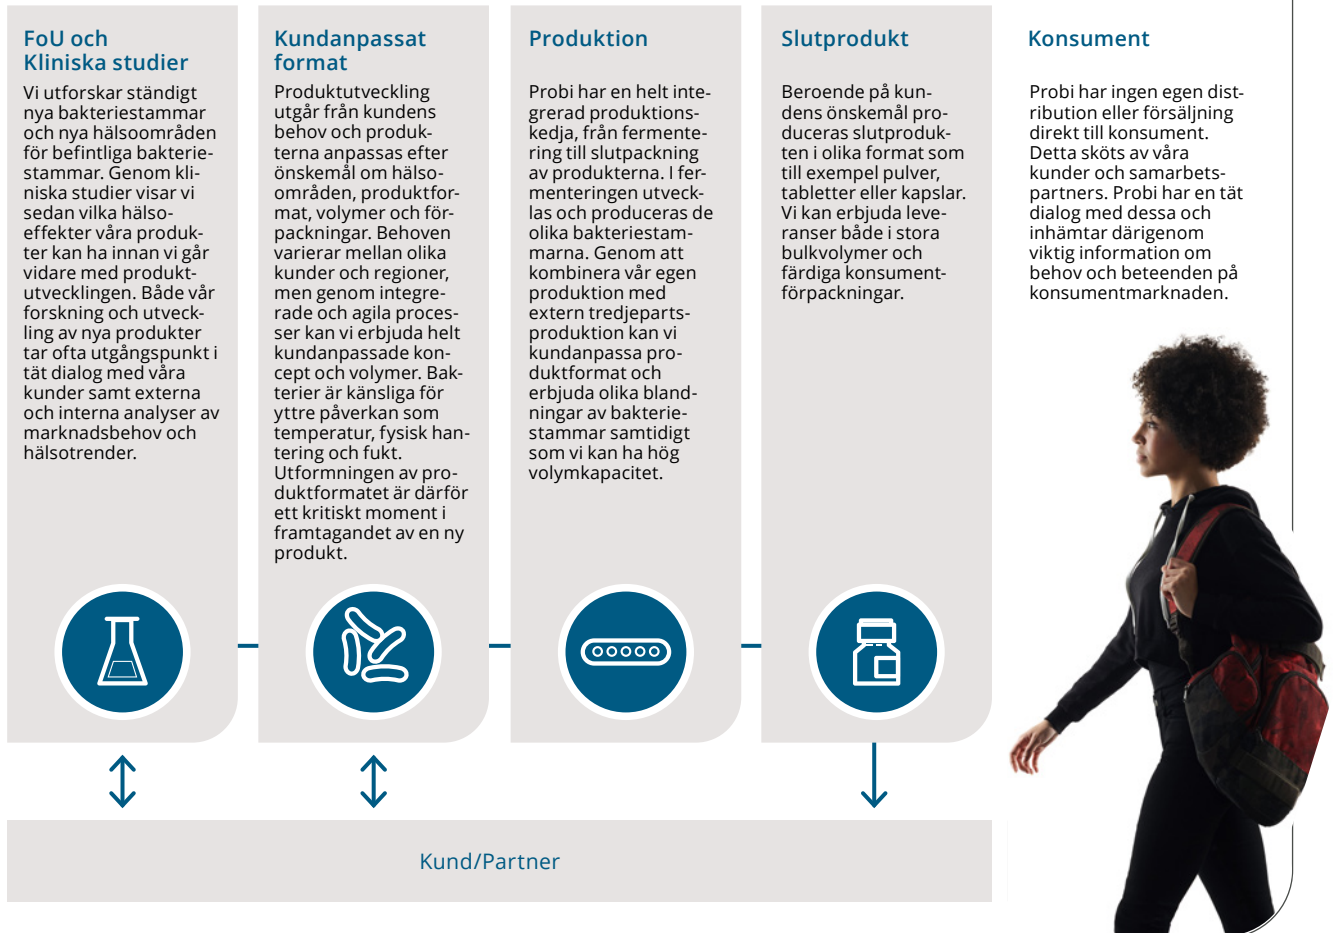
FoU och Kliniska studier

Vi utforskar ständigt nya bakteriestammar och nya hälsoområden för befintliga bakteriestammar. Genom kliniska studier visar vi sedan vilka hälsoeffekter våra produkter kan ha innan vi går vidare med produktutvecklingen. Både vår forskning och utveckling av nya produkter tar ofta utgångspunkt i tät dialog med våra kunder samt externa och interna analyser av marknadsbehov och hälsotrender.

Kundanpassat format

Produktutveckling utgår från kundens behov och produkterna anpassas efter önskemål om hälsoområden, produktformat, volymer och förpackningar. Behoven varierar mellan olika kunder och regioner, men genom integrerade och agila processer kan vi erbjuda helt kundanpassade koncept och volymer. Bakterier är känsliga för yttre påverkan som temperatur, fysisk hantering och fukt. Utformningen av produktformatet är därför ett kritiskt moment i framtagandet av en ny produkt.

Produktion

Probi har en helt integrerad produktionskedja, från fermentering till slutpackning av produkterna. I fermenteringen utvecklas och produceras de olika bakteriestammarna. Genom att kombinera vår egen produktion med extern tredjepartsproduktion kan vi kundanpassa produktformat och erbjuda olika blandningar av bakteriestammar samtidigt som vi kan ha hög volymkapacitet.

Slutprodukt

Beroende på kundens önskemål produceras slutprodukten i olika format som till exempel pulver, tabletter eller kapslar. Vi kan erbjuda leveranser både i stora bulkvolymer och färdiga konsumentförpackningar.

Konsument

Probi har ingen egen distribution eller försäljning direkt till konsument. Detta sköts av våra kunder och samarbetspartners. Probi har en tät dialog med dessa och inhämtar därigenom viktig information om behov och beteenden på konsumentmarknaden.

Kund/Partner